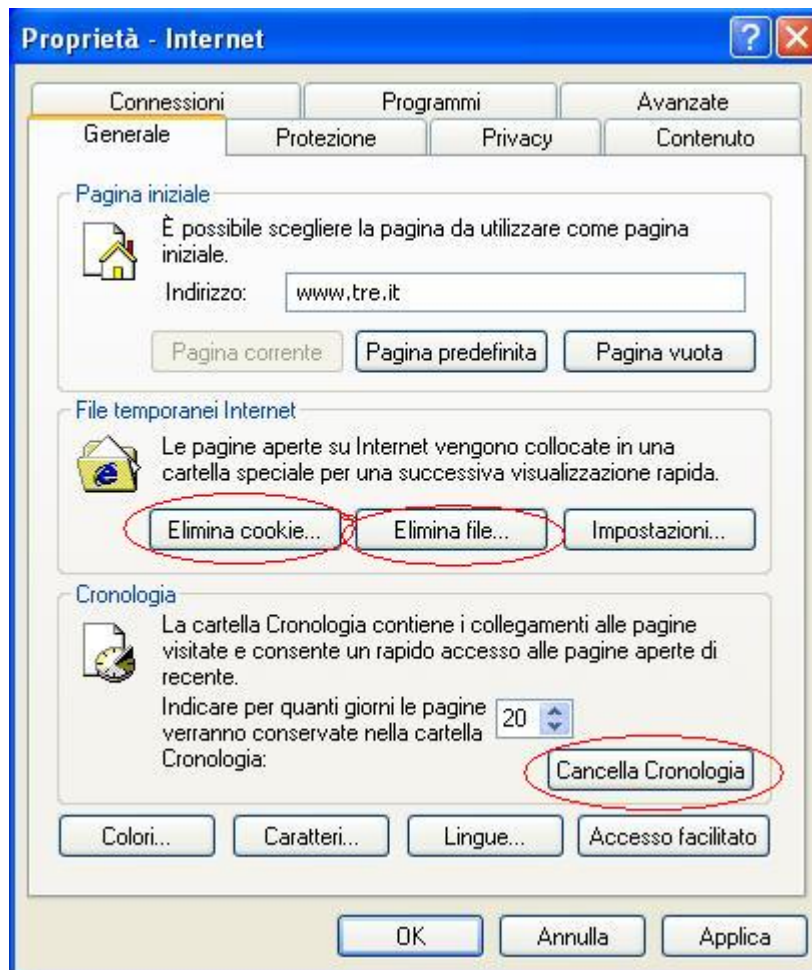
Proprietà - Internet

Connessioni
Programmi
Avanzate
Generale
Protezione
Privacy
Contenuto

Pagina iniziale

È possibile scegliere la pagina da utilizzare come pagina iniziale.

Indirizzo: www.tre.it

Pagina corrente
Pagina predefinita
Pagina vuota

File temporanei Internet

Le pagine aperte su Internet vengono collocate in una cartella speciale per una successiva visualizzazione rapida.

Elimina cookie...
Elimina file...
Impostazioni...

Cronologia

La cartella Cronologia contiene i collegamenti alle pagine visitate e consente un rapido accesso alle pagine aperte di recente.

Indicare per quanti giorni le pagine verranno conservate nella cartella Cronologia: 20

Cancella Cronologia

Colori...
Caratteri...
Lingue...
Accesso facilitato

OK
Annulla
Applica